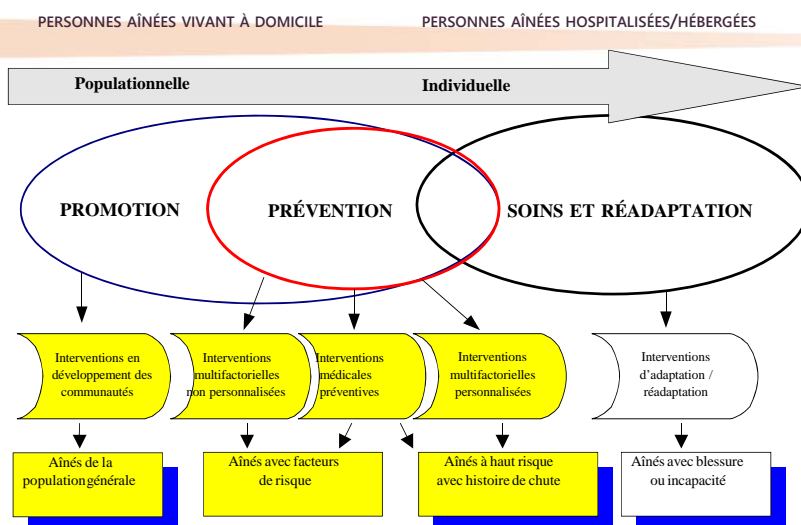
PERSONNES AÎNÉES VIVANT À DOMICILE

PERSONNES AÎNÉES HOSPITALISÉES/HÉBERGÉES

Populationnelle

Individuelle

PROMOTION

PRÉVENTION

SOINS ET RÉADAPTATION

Interventions en développement des communautés

Interventions multifactorielles non personnalisées

Interventions médicales préventives

Interventions multifactorielles personnalisées

Interventions d'adaptation / réadaptation

Aînés de la population générale

Aînés avec facteurs de risque

Aînés à haut risque avec histoire de chute

Aînés avec blessure ou incapacité